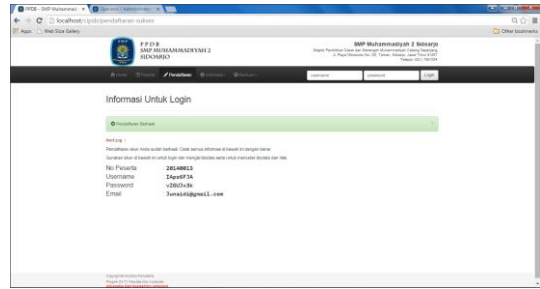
PPDB - SMP Muhammadi ×

localhost/ctpdb/pendaftaran-sukses

Apps   Web Slice Gallery   Other bookmarks

PPDB
SMP MUHAMMADIYAH 2
SIDOARJO

SMP Muhammadiyah 2 Sidoarjo

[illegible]

Home   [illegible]   Pendaftaran   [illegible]   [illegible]   username   password   Login

Informasi Untuk Login

Pendaftaran Berhasil

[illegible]

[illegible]

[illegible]

No Peserta   20140013
Username   IApo6F3A
Password   vZ0U3x3k
Email   Junaidi@gmail.com

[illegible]